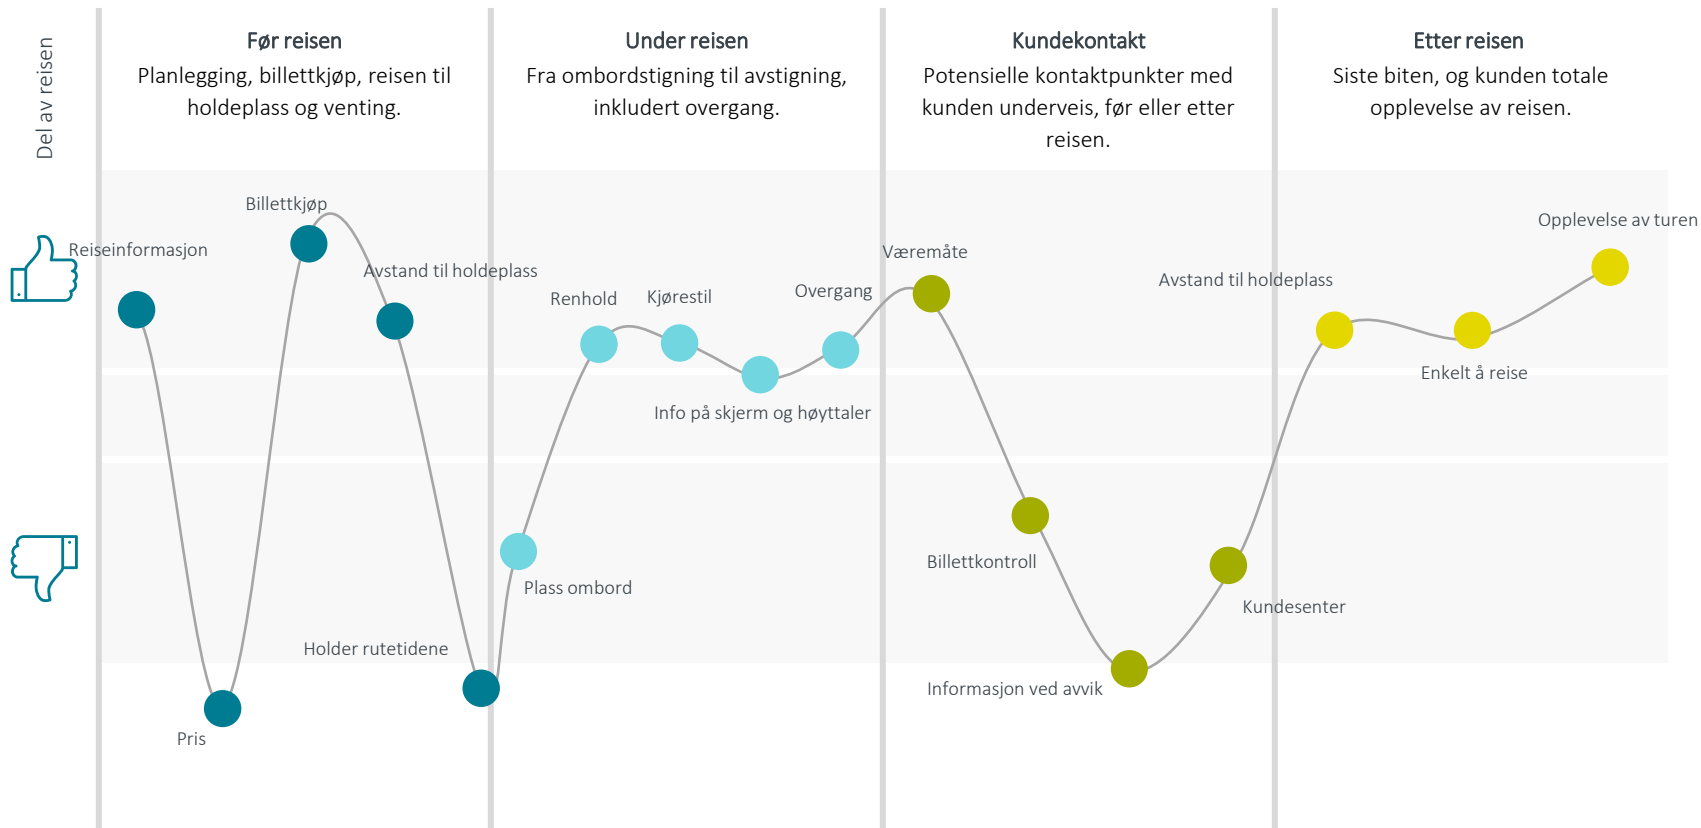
Del av reisen

Før reisen
Planlegging, billettkjøp, reisen til holdeplass og venting.

Under reisen
Fra ombordstigning til avstigning, inkludert overgang.

Kundekontakt
Potensielle kontaktpunkter med kunden underveis, før eller etter reisen.

Etter reisen
Siste biten, og kunden totale opplevelse av reisen.

Billettkjøp
Reiseinformasjon
Avstand til holdeplass
Pris
Holder rutetidene
Renhold
Kjørestil
Overgang
Info på skjerm og høyttaler
Plass ombord
Væremåte
Billettkontroll
Informasjon ved avvik
Kundesenter
Avstand til holdeplass
Enkelt å reise
Opplevelse av turen